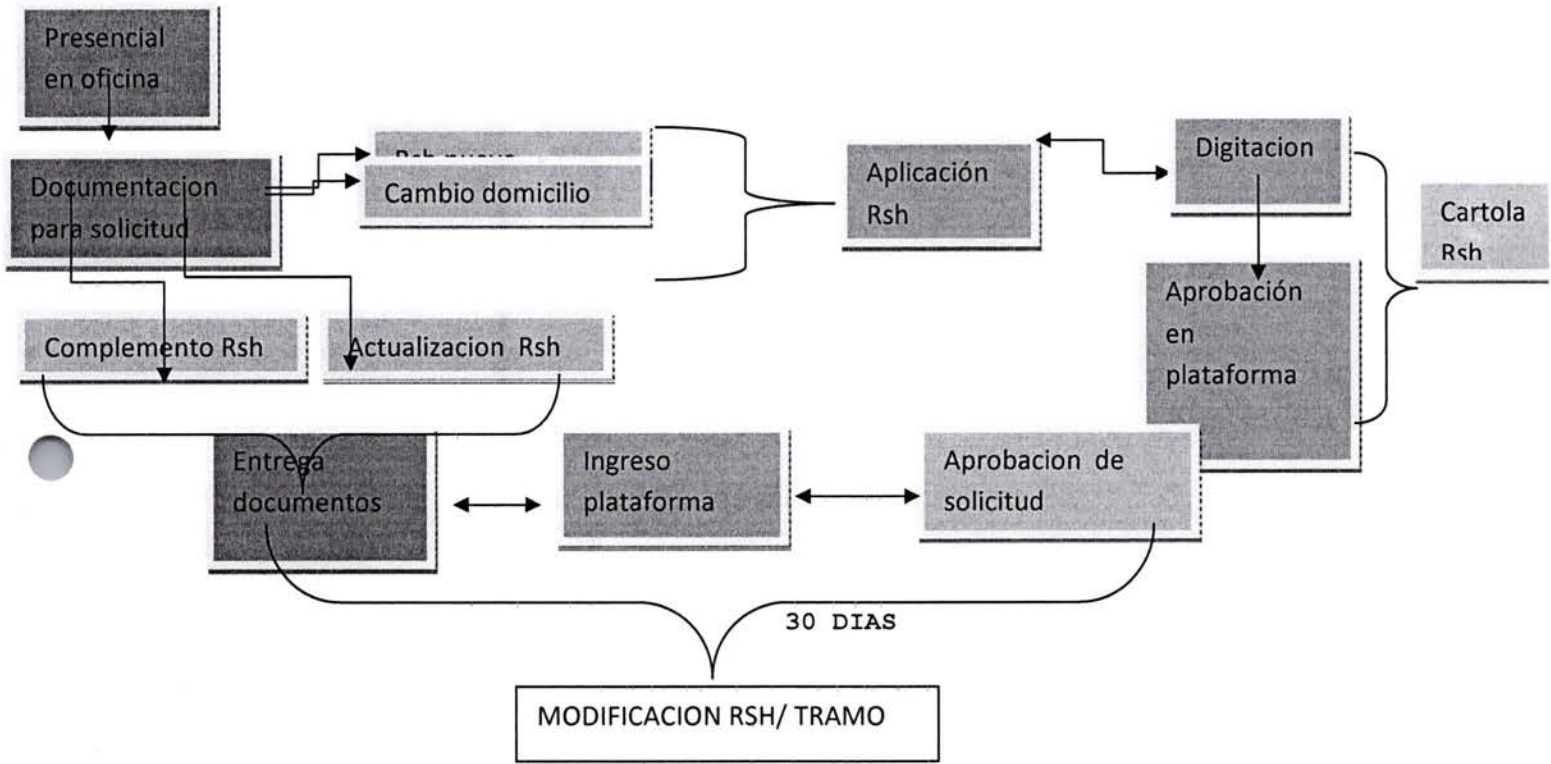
Presencial en oficina

Documentacion para solicitud

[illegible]

Cambio domicilio

Aplicación Rsh

Digitacion

Cartola Rsh

Aprobación en plataforma

Complemento Rsh

Actualizacion Rsh

Entrega documentos

Ingreso plataforma

Aprobacion de solicitud

30 DIAS

MODIFICACION RSH/ TRAMO